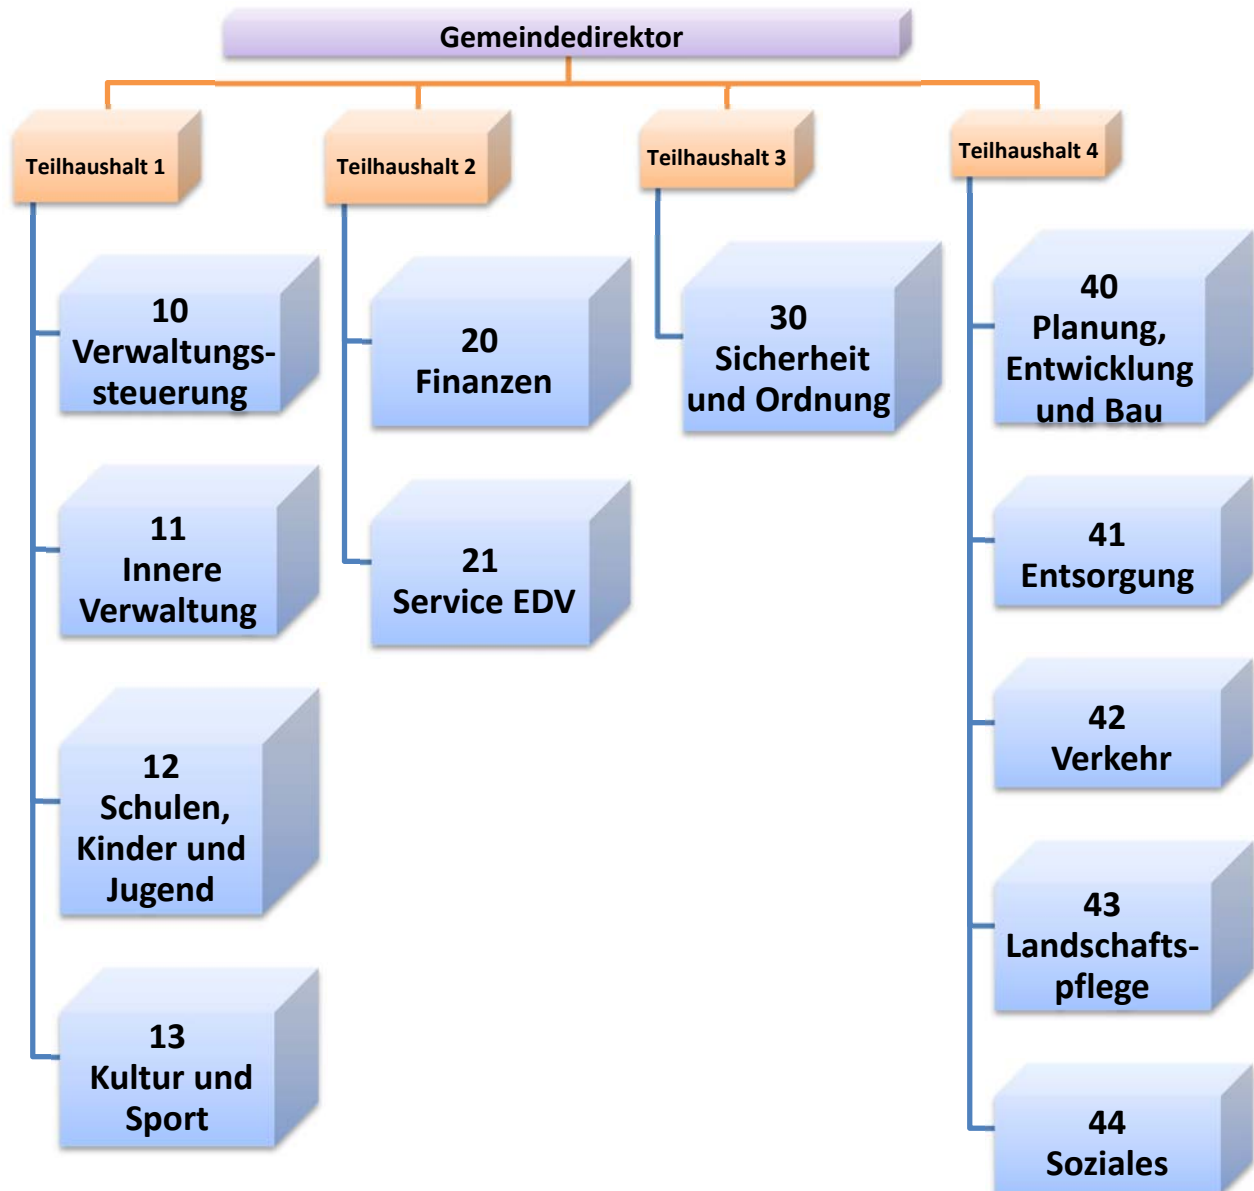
Gemeindedirektor

Teilhaushalt 1

10
Verwaltungssteuerung

11
Innere Verwaltung

12
Schulen, Kinder und Jugend

13
Kultur und Sport

Teilhaushalt 2

20
Finanzen

21
Service EDV

Teilhaushalt 3

30
Sicherheit und Ordnung

Teilhaushalt 4

40
Planung, Entwicklung und Bau

41
Entsorgung

42
Verkehr

43
Landschaftspflege

44
Soziales